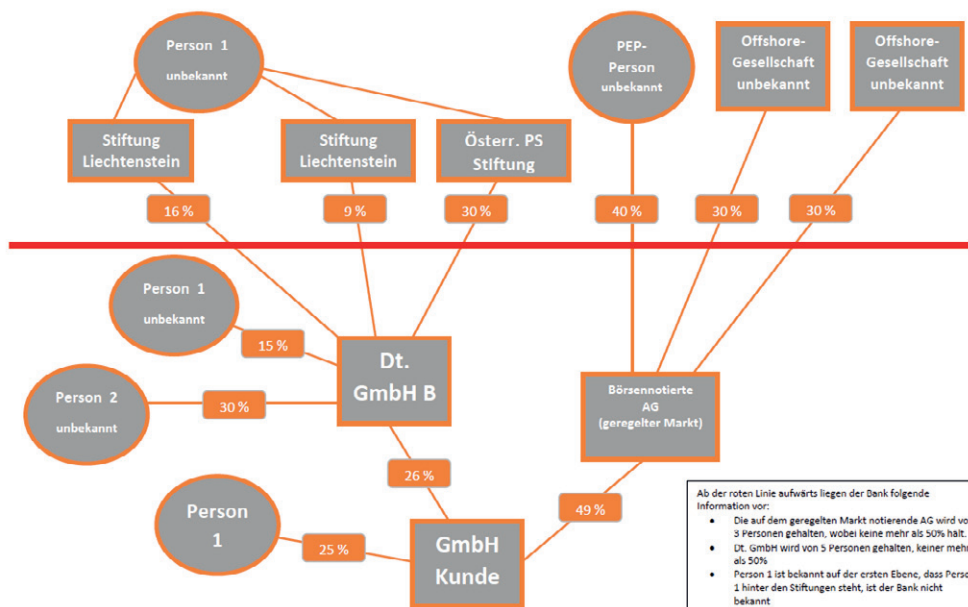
Person 1
unbekannt

Stiftung
Liechtenstein

Stiftung
Liechtenstein

Österr. PS
Stiftung

PEP-
Person
unbekannt

Offshore-
Gesellschaft
unbekannt

Offshore-
Gesellschaft
unbekannt

16 %

9 %

30 %

40 %

30 %

30 %

Person 1
unbekannt

15 %

Dt.
GmbH B

Person 2
unbekannt

30 %

Börsennotierte
AG
(geregelter Markt)

26 %

49 %

Person
1

25 %

GmbH
Kunde

Ab der roten Linie aufwärts liegen der Bank folgende Information vor:
• Die auf dem geregelten Markt notierende AG wird vo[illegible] 3 Personen gehalten, wobei keine mehr als 50% hält.
• Dt. GmbH wird von 5 Personen gehalten, keiner mehr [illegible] als 50%
• Person 1 ist bekannt auf der ersten Ebene, dass Perso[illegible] 1 hinter den Stiftungen steht, ist der Bank nicht bekannt